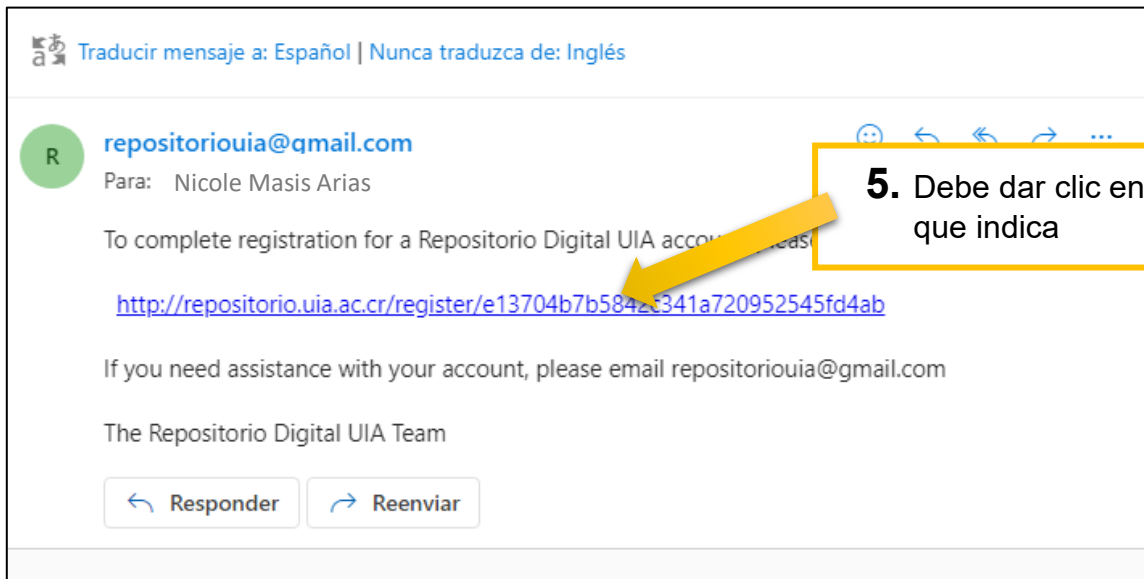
Traducir mensaje a: Español | Nunca traduzca de: Inglés

R

repositoriouia@gmail.com

Para: Nicole Masis Arias

5. Debe dar clic en que indica

To complete registration for a Repositorio Digital UIA accou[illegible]

http://repositorio.uia.ac.cr/register/e13704b7b584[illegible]341a720952545fd4ab

If you need assistance with your account, please email repositoriouia@gmail.com

The Repositorio Digital UIA Team

Responder

Reenviar